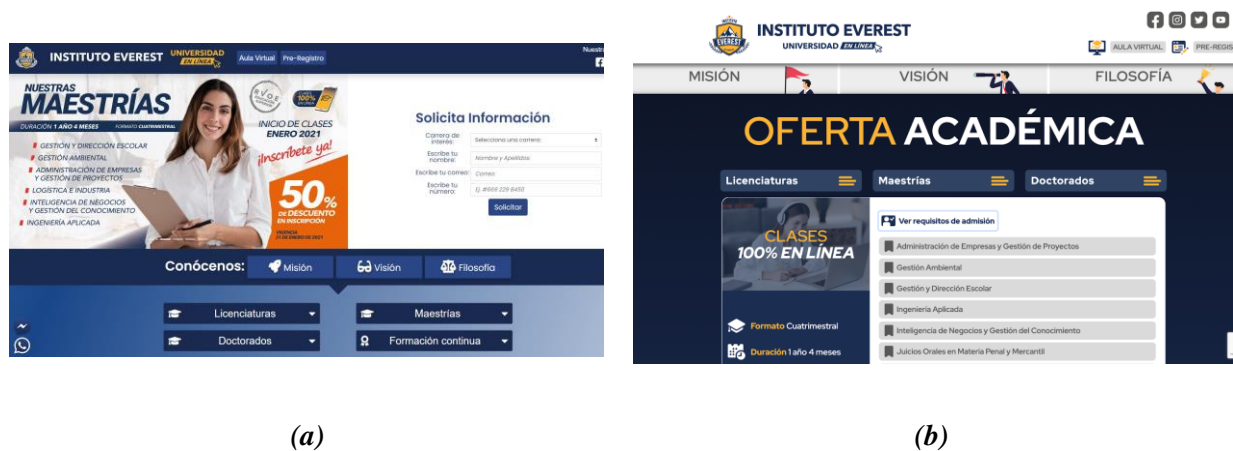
INSTITUTO EVEREST UNIVERSIDAD EN LÍNEA Aula Virtual Pre-Registro Nuestra

NUESTRAS MAESTRÍAS
DURACIÓN 1 AÑO 4 MESES FORMATO CUATRIMESTRAL
GESTIÓN Y DIRECCIÓN ESCOLAR
GESTIÓN AMBIENTAL
ADMINISTRACIÓN DE EMPRESAS Y GESTIÓN DE PROYECTOS
LOGÍSTICA E INDUSTRIA
INTELIGENCIA DE NEGOCIOS Y GESTIÓN DEL CONOCIMIENTO
INGENIERÍA APLICADA

RVOE
100% EN LÍNEA
INICIO DE CLASES ENERO 2021
¡Inscríbete ya!
50% DE DESCUENTO EN INSCRIPCIÓN
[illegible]

Solicita Información
Carrera de interés: Selecciona una carrera
Escribe tu nombre: Nombre y Apellidos
Escribe tu correo: Correo
Escribe tu número: Ej. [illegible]
Solicitar

Conócenos: Misión Visión Filosofía
Licenciaturas Maestrías
Doctorados Formación continua

(a)

INSTITUTO EVEREST UNIVERSIDAD EN LÍNEA
AULA VIRTUAL PRE-REGIS
MISIÓN VISIÓN FILOSOFÍA
OFERTA ACADÉMICA
Licenciaturas Maestrías Doctorados
CLASES 100% EN LÍNEA
Formato Cuatrimestral
Duración 1 año 4 meses
Ver requisitos de admisión
Administración de Empresas y Gestión de Proyectos
Gestión Ambiental
Gestión y Dirección Escolar
Ingeniería Aplicada
Inteligencia de Negocios y Gestión del Conocimiento
Juicios Orales en Materia Penal y Mercantil

(b)